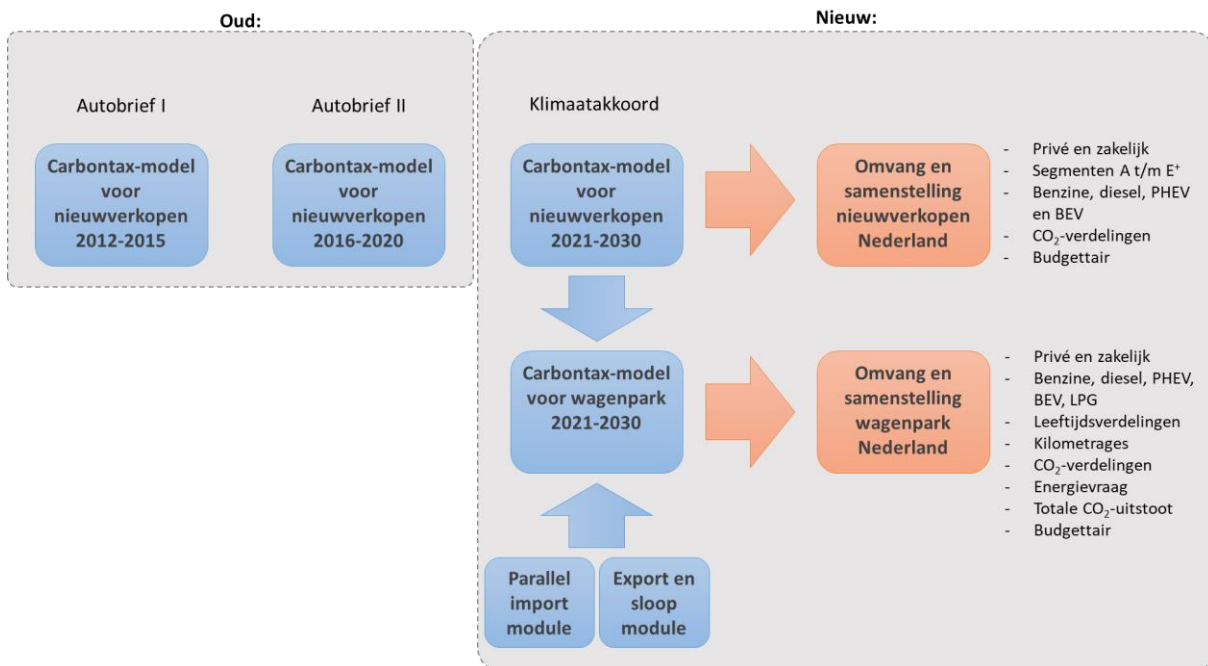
Oud:

Autobrief I

Carbontax-model voor nieuwverkopen 2012-2015

Autobrief II

Carbontax-model voor nieuwverkopen 2016-2020

Nieuw:

Klimaatakkoord

Carbontax-model voor nieuwverkopen 2021-2030

Omvang en samenstelling nieuwverkopen Nederland

- Privé en zakelijk
- Segmenten A t/m E$^{+}$
- Benzine, diesel, PHEV en BEV
- $CO_2$-verdelingen
- Budgettair

Carbontax-model voor wagenpark 2021-2030

Omvang en samenstelling wagenpark Nederland

- Privé en zakelijk
- Benzine, diesel, PHEV, BEV, LPG
- Leeftijdsverdelingen
- Kilometrages
- $CO_2$-verdelingen
- Energievraag
- Totale $CO_2$-uitstoot
- Budgettair

Parallel import module

Export en sloop module